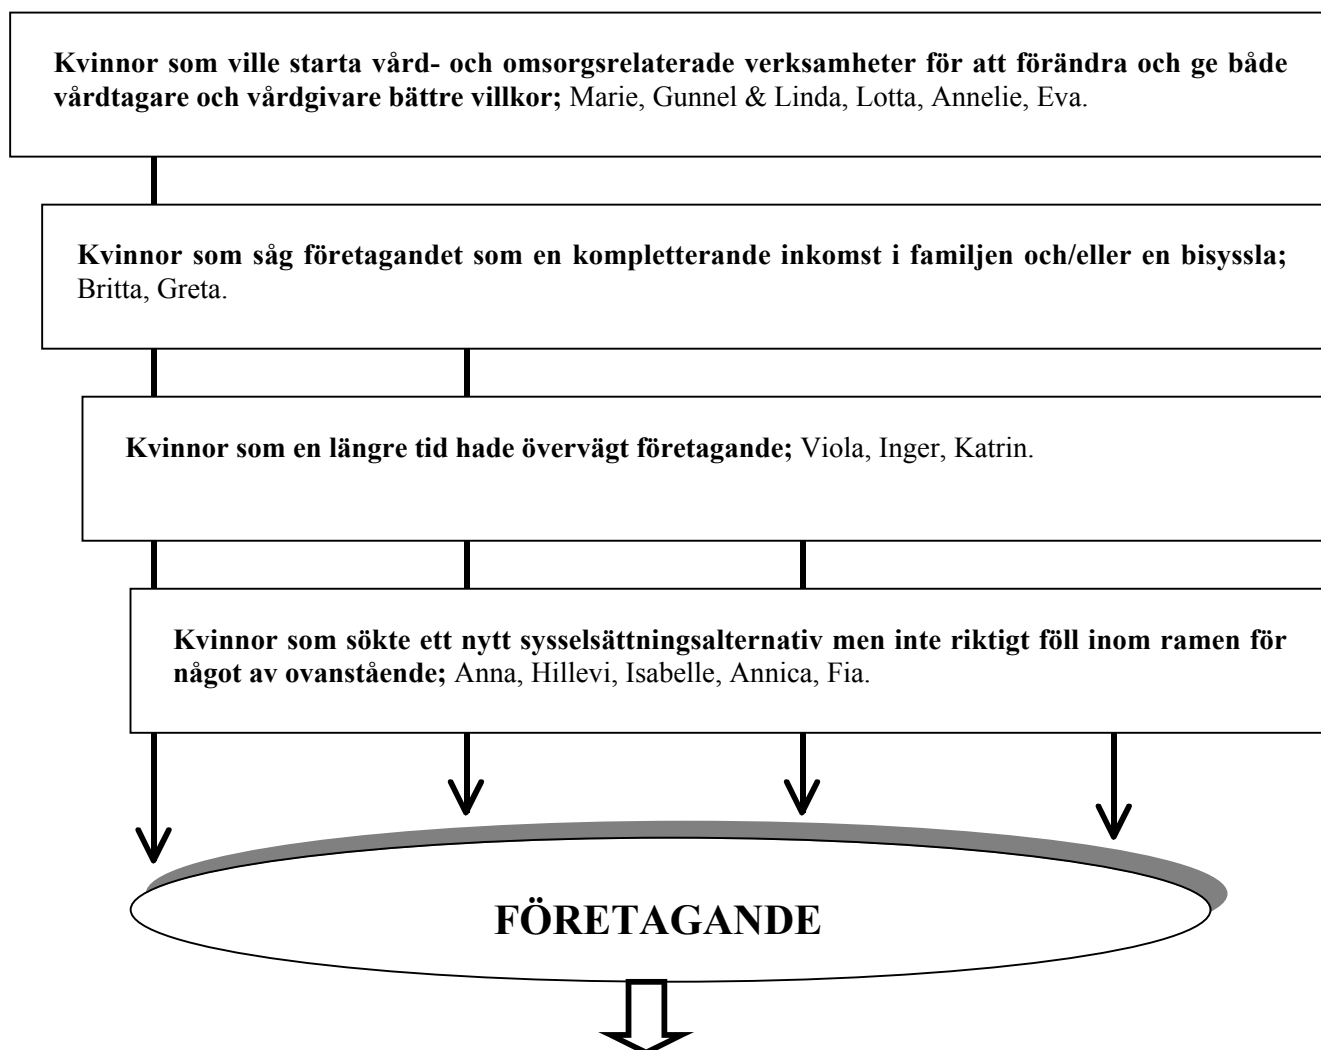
**Kvinnor som ville starta vård- och omsorgsrelaterade verksamheter för att förändra och ge både vårdtagare och vårdgivare bättre villkor;** Marie, Gunnel & Linda, Lotta, Annelie, Eva.

**Kvinnor som såg företagandet som en kompletterande inkomst i familjen och/eller en bisyssla;** Britta, Greta.

**Kvinnor som en längre tid hade övervägt företagande;** Viola, Inger, Katrin.

**Kvinnor som sökte ett nytt sysselsättningsalternativ men inte riktigt föll inom ramen för något av ovanstående;** Anna, Hillevi, Isabelle, Annica, Fia.

**FÖRETAGANDE**